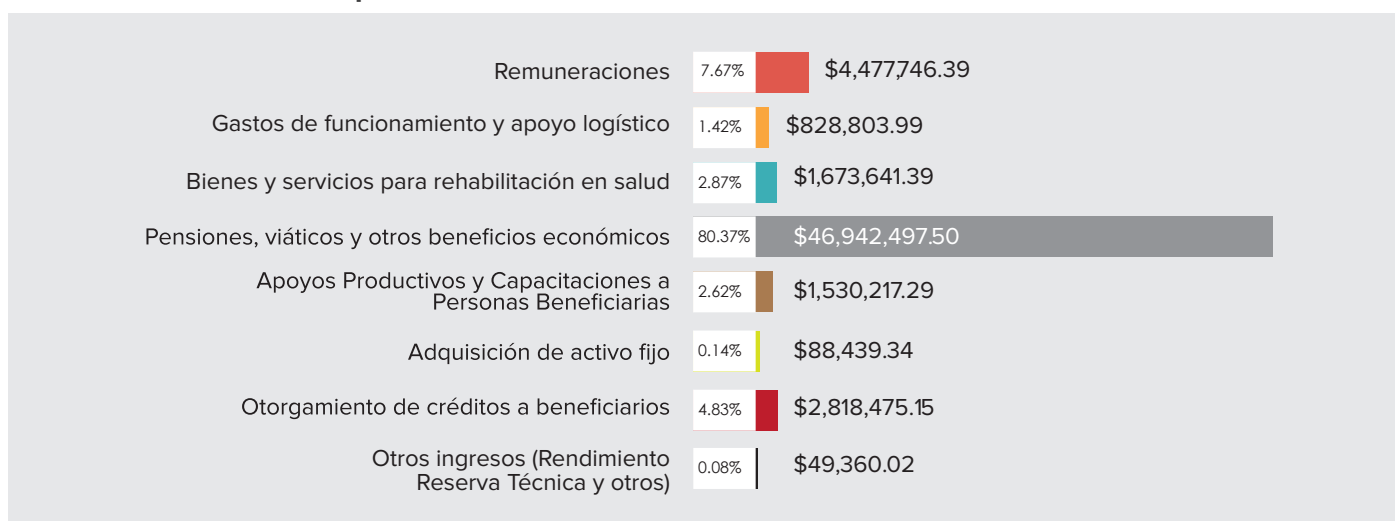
Remuneraciones 7.67% $4,477,746.39

Gastos de funcionamiento y apoyo logístico 1.42% $828,803.99

Bienes y servicios para rehabilitación en salud 2.87% $1,673,641.39

Pensiones, viáticos y otros beneficios económicos 80.37% $46,942,497.50

Apoyos Productivos y Capacitaciones a Personas Beneficiarias 2.62% $1,530,217.29

Adquisición de activo fijo 0.14% $88,439.34

Otorgamiento de créditos a beneficiarios 4.83% $2,818,475.15

Otros ingresos (Rendimiento Reserva Técnica y otros) 0.08% $49,360.02